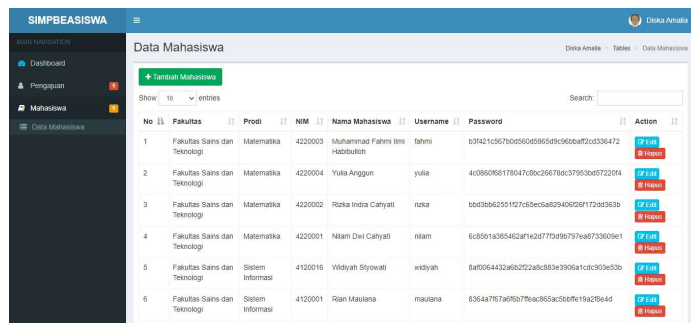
SIMPBEASISWA

Diska Amalia

MAIN NAVIGATION

Dashboard

Pengajuan 1

Mahasiswa 1

Data Mahasiswa

Data Mahasiswa

Diska Amalia > Tables > Data Mahasiswa

+ Tambah Mahasiswa

Show 10 entries

Search:

| No | Fakultas | Prodi | NIM | Nama Mahasiswa | Username | Password | Action |
|---|---|---|---|---|---|---|---|
| 1 | Fakultas Sains dan Teknologi | Matematika | 4220003 | Muhammad Fahmi Ilmi Habibulloh | fahmi | b3f421c567b0d560d5865d9c96bbaff2cd336472 | Edit Hapus |
| 2 | Fakultas Sains dan Teknologi | Matematika | 4220004 | Yulia Anggun | yulia | 4c0860f68178047c8bc26678dc37953bd57220f4 | Edit Hapus |
| 3 | Fakultas Sains dan Teknologi | Matematika | 4220002 | Rizka Indra Cahyati | rizka | bbd3bb62551f27c65ec6a829406f26f172dd363b | Edit Hapus |
| 4 | Fakultas Sains dan Teknologi | Matematika | 4220001 | Nilam Dwi Cahyati | nilam | 6c65b1a365462af1e2d77f3d9b797ea6733609e1 | Edit Hapus |
| 5 | Fakultas Sains dan Teknologi | Sistem Informasi | 4120016 | Widiyah Styowati | widiyah | 8af0064432a6b2f22a6c883e3906a1cdc903e53b | Edit Hapus |
| 6 | Fakultas Sains dan Teknologi | Sistem Informasi | 4120001 | Rian Maulana | maulana | 8364a7f67a6f6b7ffeac865ac5bbffe19a2f8e4d | Edit Hapus |